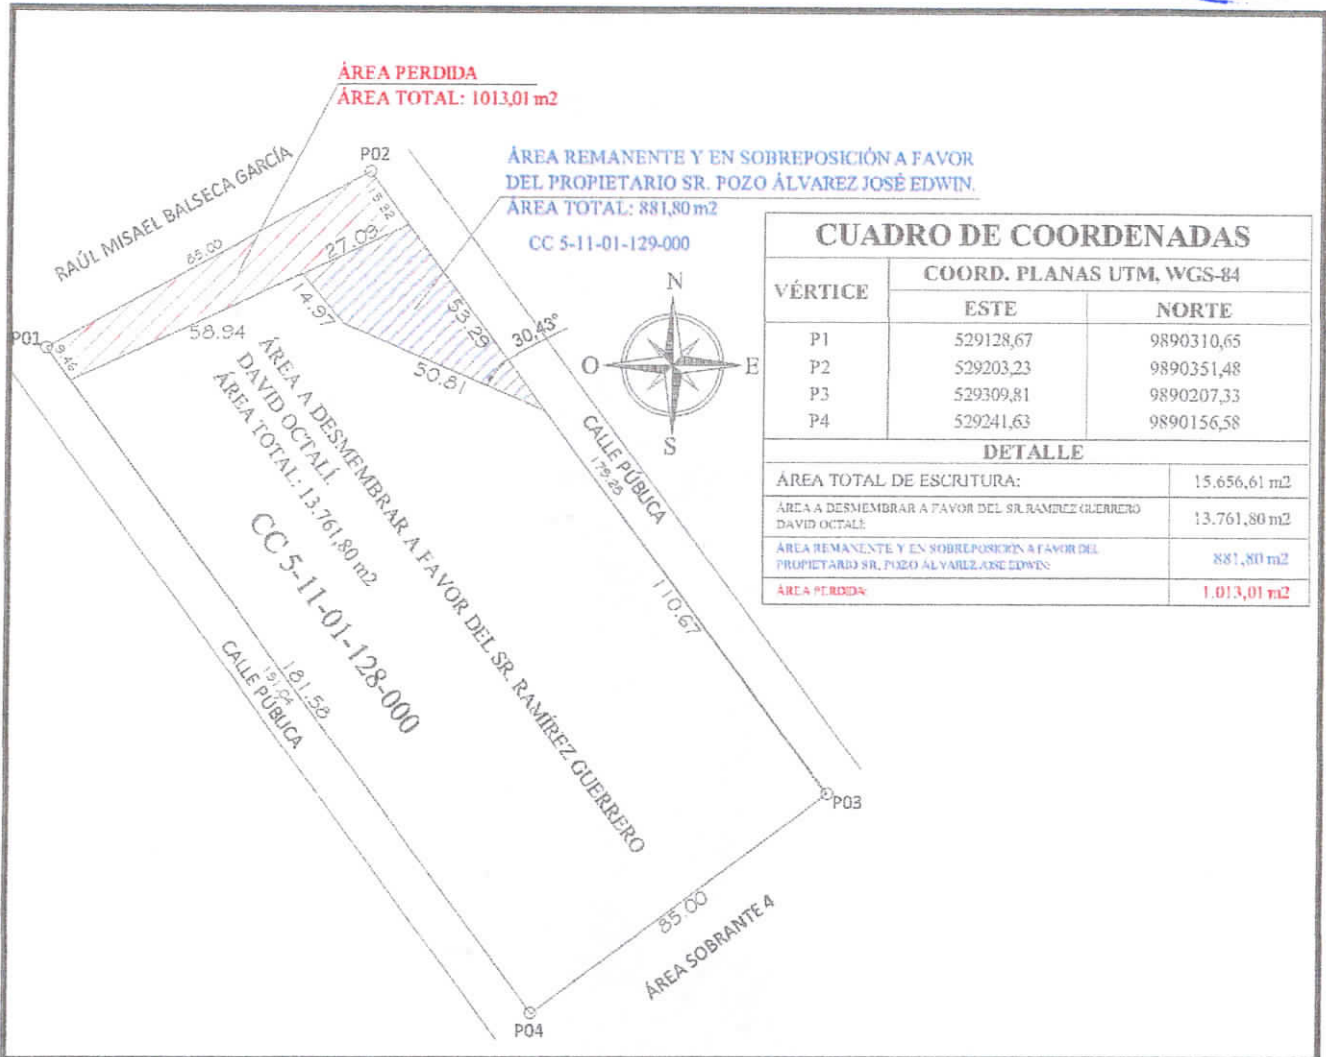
ÁREA PERDIDA
ÁREA TOTAL: 1013,01 m2

ÁREA REMANENTE Y EN SOBREPOSICIÓN A FAVOR DEL PROPIETARIO SR. POZO ÁLVAREZ JOSÉ EDWIN.
ÁREA TOTAL: 881,80 m2
CC 5-11-01-129-000

RAÚL MISAEL BALSECA GARCÍA
65.00
P02
15.82
27.03
14.97
53.29
30.45°
P01
9.46
58.94
50.81

N
O
E
S

ÁREA A DESMEMBRAR A FAVOR DEL SR. RAMÍREZ GUERRERO DAVID OCTALÍ
ÁREA TOTAL: 13.761,80 m2
CC 5-11-01-128-000

CALLE PÚBLICA
179.28
110.67
CALLE PÚBLICA
181.58
19.84
P03
85.00
ÁREA SOBRANTE 4
P04

CUADRO DE COORDENADAS

| VÉRTICE | COORD. PLANAS UTM, WGS-84 | |
|---|---|---|
| | ESTE | NORTE |
| P1 | 529128,67 | 9890310,65 |
| P2 | 529203,23 | 9890351,48 |
| P3 | 529309,81 | 9890207,33 |
| P4 | 529241,63 | 9890156,58 |

DETALLE

| | |
|---|---|
| ÁREA TOTAL DE ESCRITURA: | 15.656,61 m2 |
| ÁREA A DESMEMBRAR A FAVOR DEL SR. RAMÍREZ GUERRERO DAVID OCTALÍ: | 13.761,80 m2 |
| ÁREA REMANENTE Y EN SOBREPOSICIÓN A FAVOR DEL PROPIETARIO SR. POZO ÁLVAREZ JOSÉ EDWIN: | 881,80 m2 |
| ÁREA PERDIDA: | 1.013,01 m2 |